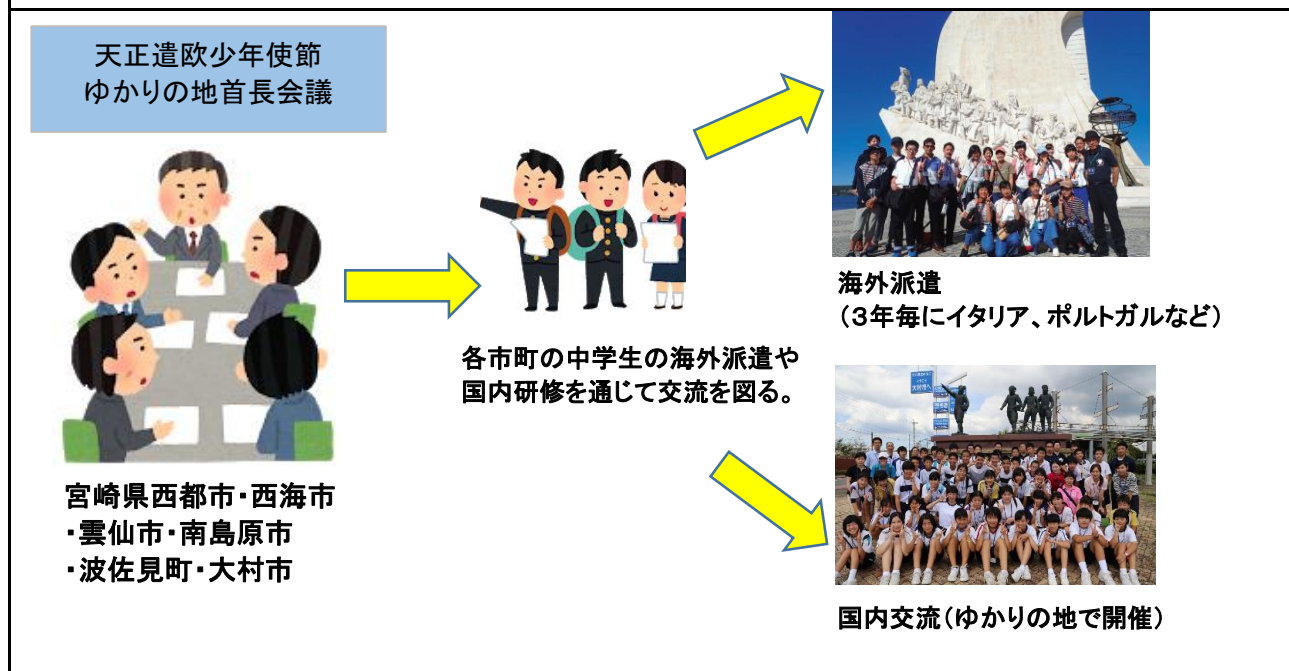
天正遣欧少年使節
ゆかりの地首長会議

宮崎県西都市・西海市
・雲仙市・南島原市
・波佐見町・大村市

各市町の中学生の海外派遣や
国内研修を通じて交流を図る。

海外派遣
（3年毎にイタリア、ポルトガルなど）

国内交流（ゆかりの地で開催）